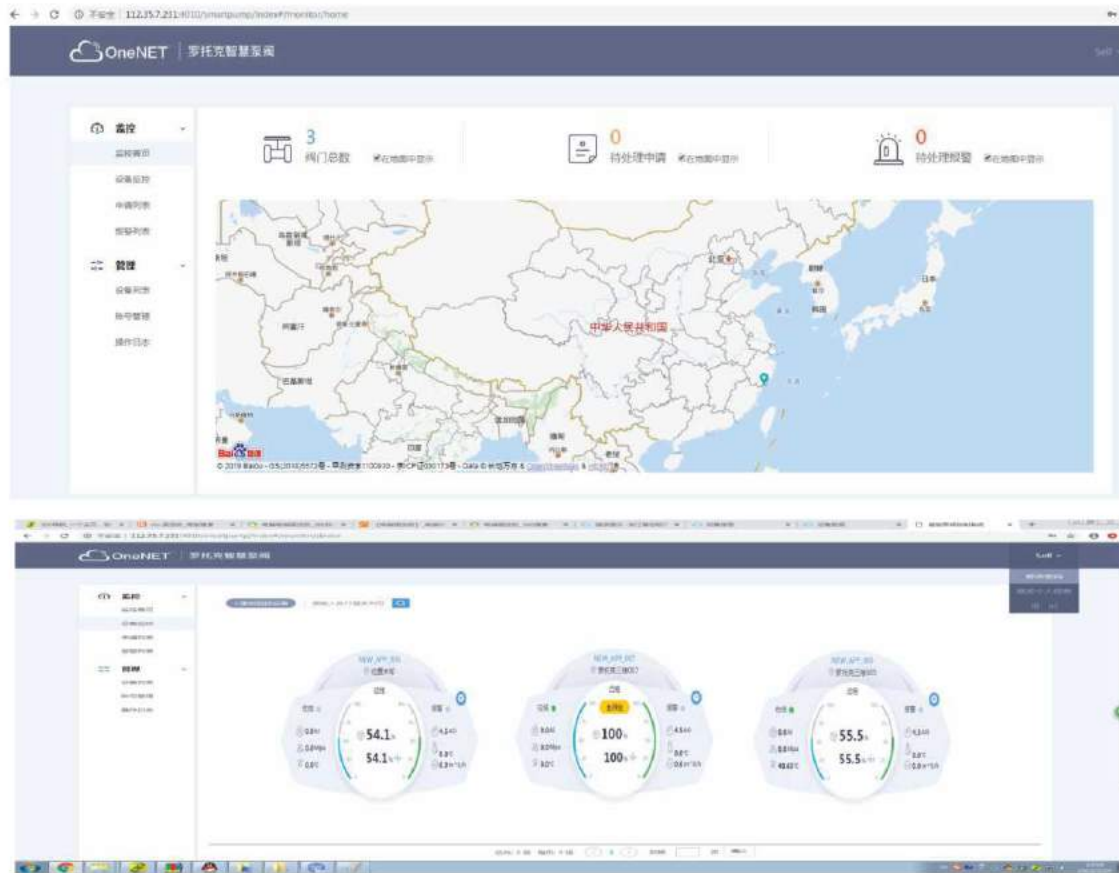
← → C ① 不安全 | 112.35.7.231:8010/smartpump/index#/monitor/home

OneNET | 罗托克智慧泵阀

监控
监控首页
设备监控
申请列表
报警列表
管理
设备列表
账号管理
操作日志

3
阀门总数 在地图中显示

0
待处理申请 在地图中显示

0
待处理报警 在地图中显示

中华人民共和国
日本
韩国
朝鲜

© 2019 Baidu - GS(2018)5572号 - 甲测资字1100930 - 京ICP证030173号 - Data © 长地万方 & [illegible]

OneNET | 罗托克智慧泵阀

监控
管理

NEW_API_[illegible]
NEW_API_007
罗托克三维双口
NEW_API_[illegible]

54.1
54.1
100
100
55.5
55.5